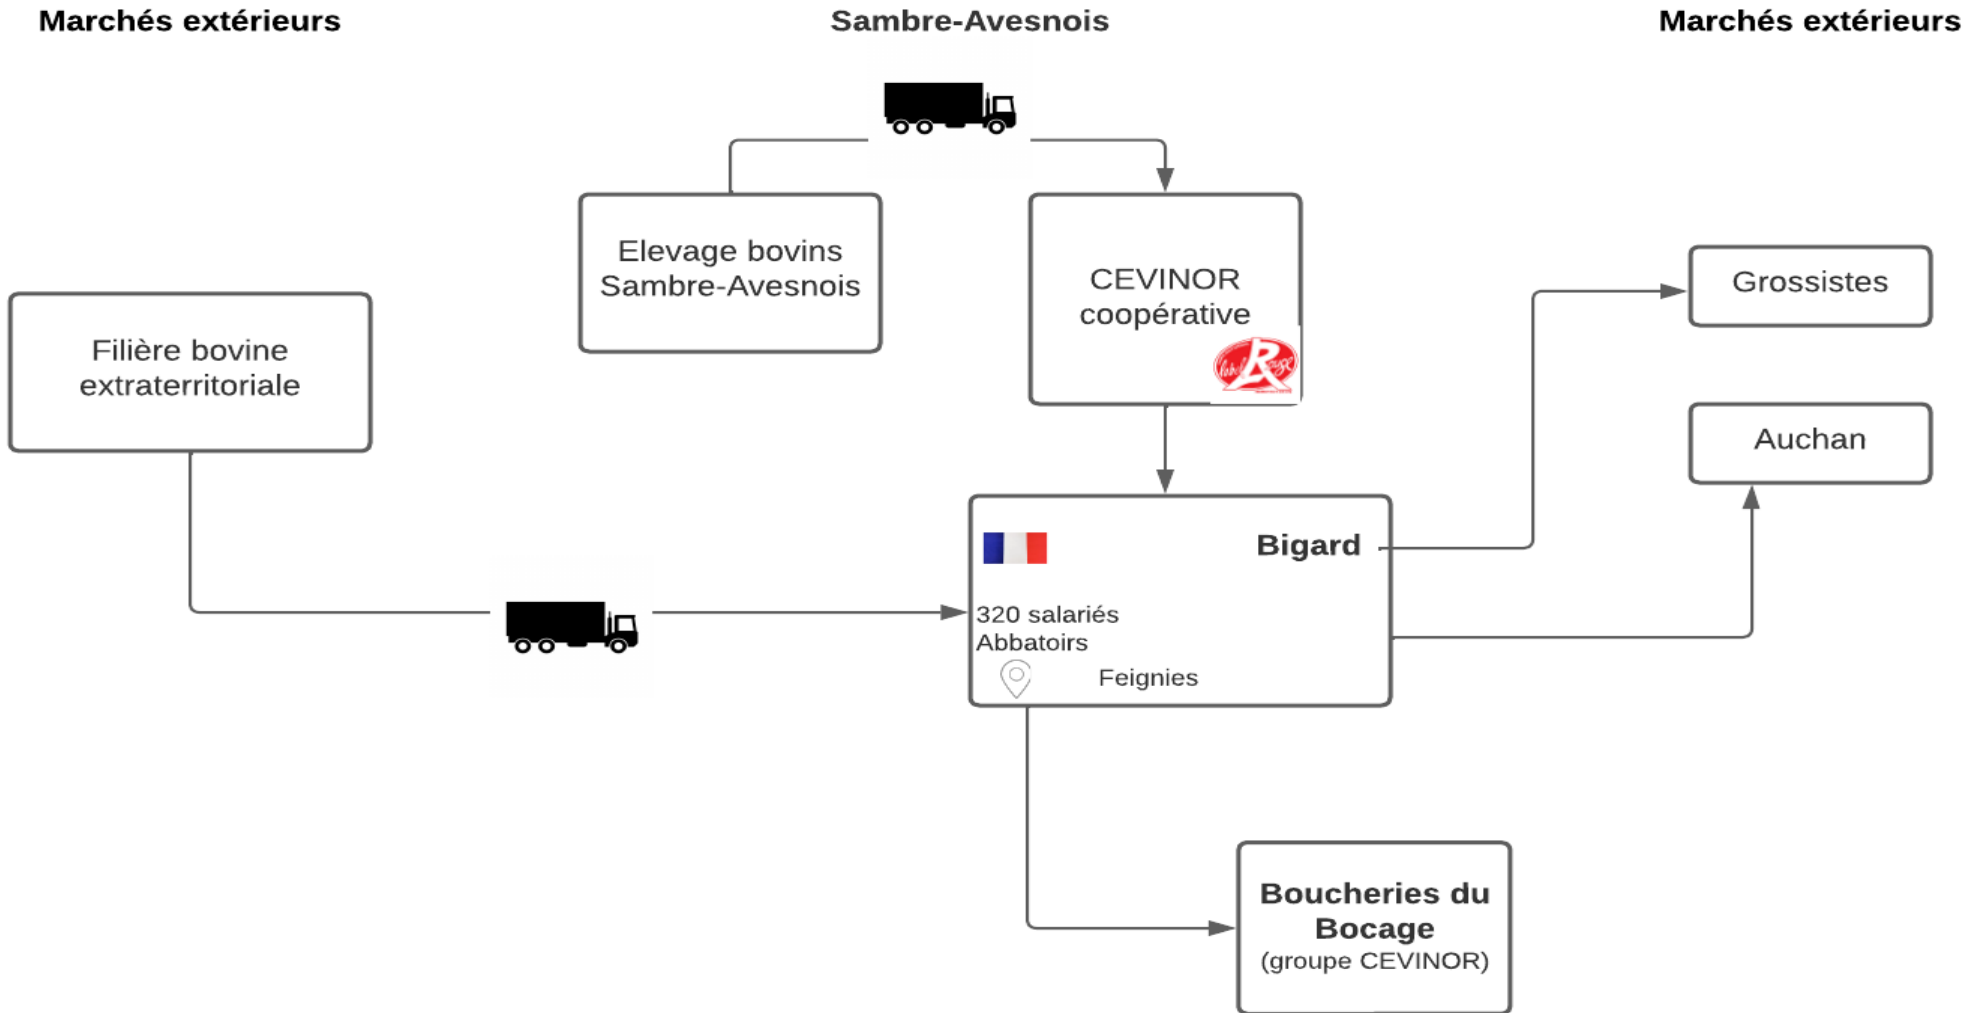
Marchés extérieurs

Sambre-Avesnois

Marchés extérieurs

Elevage bovins Sambre-Avesnois

CEVINOR coopérative

Label Rouge

Filière bovine extraterritoriale

Grossistes

Auchan

Bigard

320 salariés
Abbatoirs

Feignies

**Boucheries du Bocage**
(groupe CEVINOR)